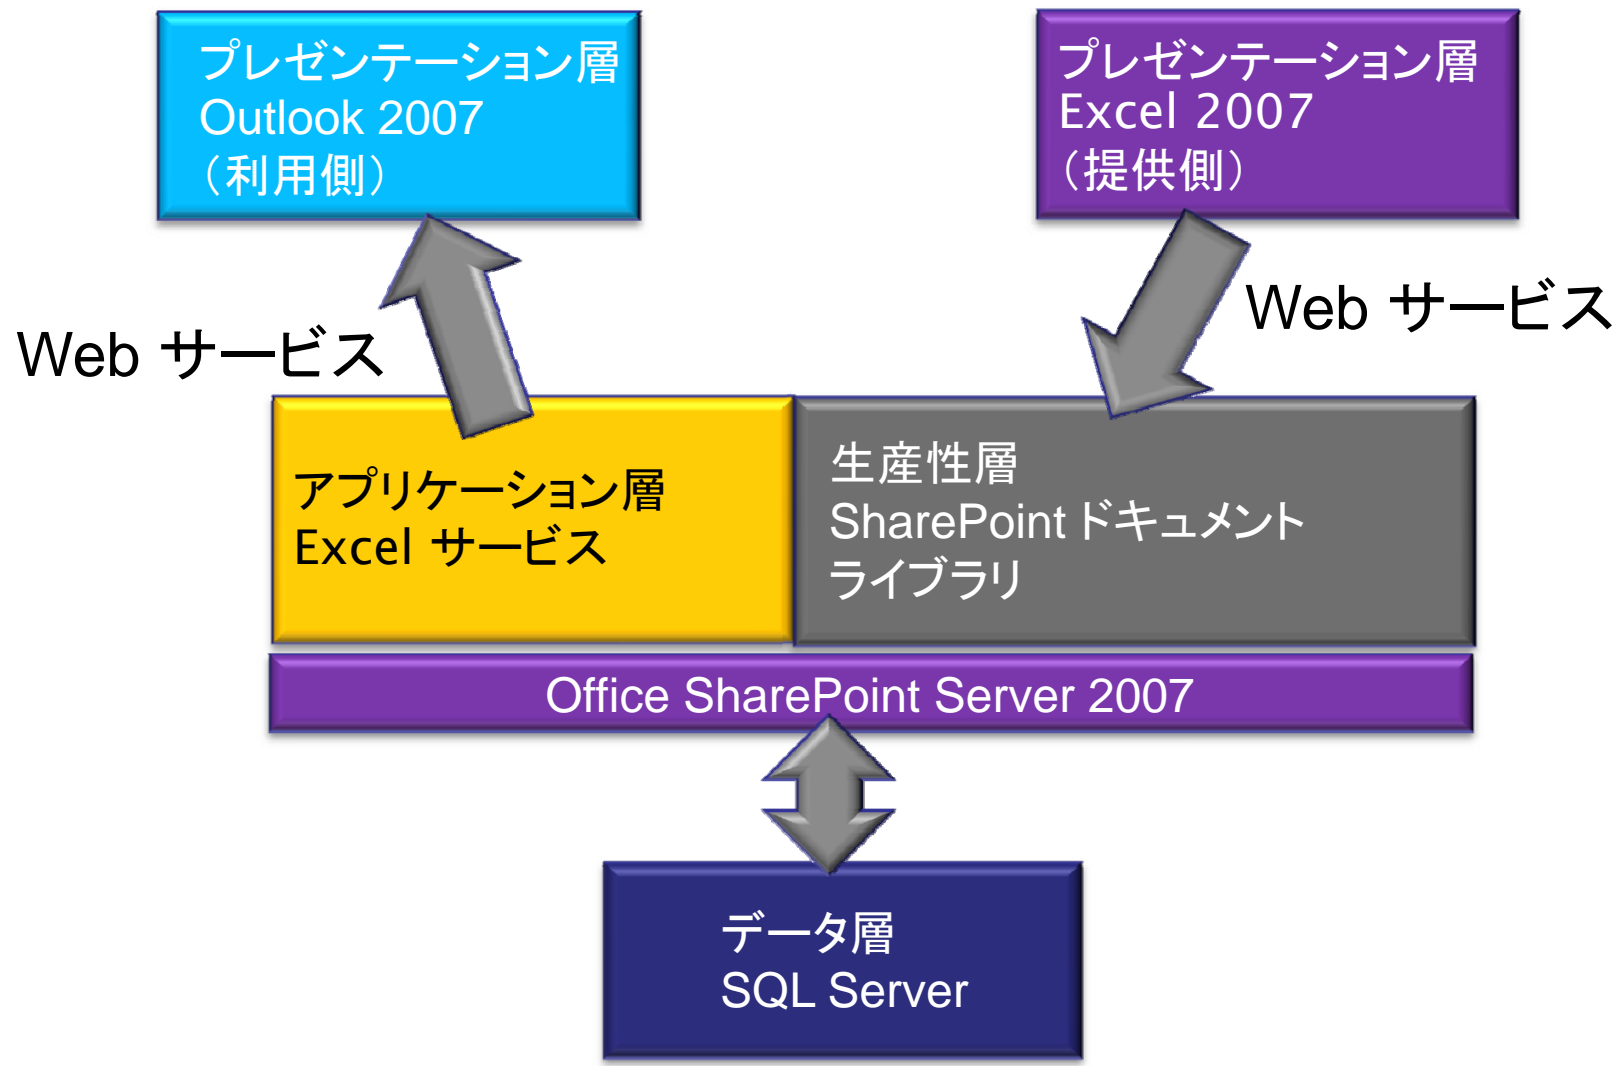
プレゼンテーション層
Outlook 2007
（利用側）

プレゼンテーション層
Excel 2007
（提供側）

Web サービス

Web サービス

アプリケーション層
Excel サービス

生産性層
SharePoint ドキュメント
ライブラリ

Office SharePoint Server 2007

データ層
SQL Server